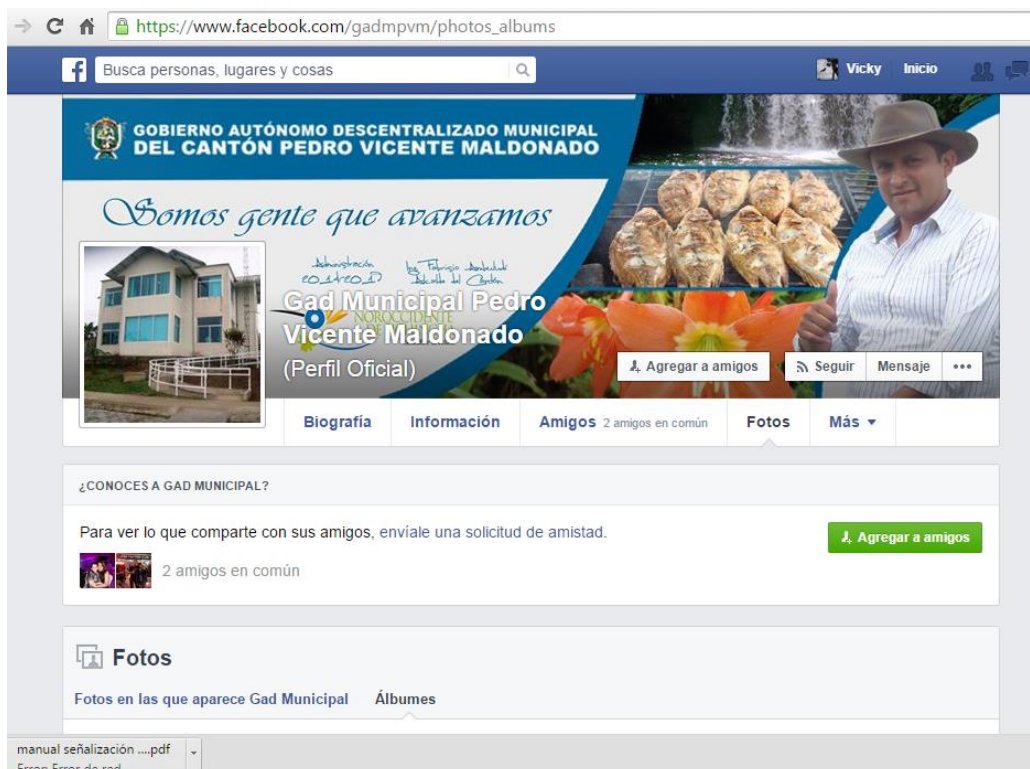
https://www.facebook.com/gadmpvm/photos_albums

Busca personas, lugares y cosas

Vicky Inicio

GOBIERNO AUTÓNOMO DESCENTRALIZADO MUNICIPAL
DEL CANTÓN PEDRO VICENTE MALDONADO

Somos gente que avanzamos

Administración 2014-2019 Ing. Fabricio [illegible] Alcalde del Cantón

NOROCCIDENTE

Gad Municipal Pedro Vicente Maldonado
(Perfil Oficial)

Agregar a amigos Seguir Mensaje •••

Biografía Información Amigos 2 amigos en común Fotos Más ▾

¿CONOCES A GAD MUNICIPAL?

Para ver lo que comparte con sus amigos, envíale una solicitud de amistad.

Agregar a amigos

2 amigos en común

Fotos

Fotos en las que aparece Gad Municipal Álbumes

manual señalización ....pdf
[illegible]